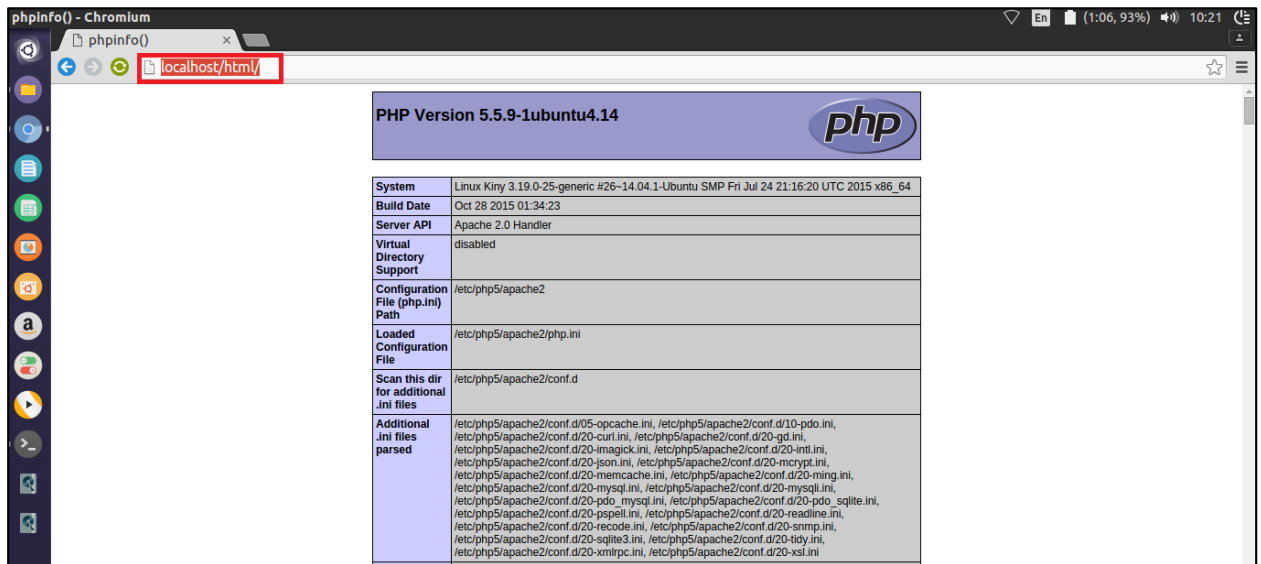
phpinfo() - Chromium

En (1:06, 93%) 10:21

phpinfo()

localhost/html/

PHP Version 5.5.9-1ubuntu4.14

php

| System | Linux Kiny 3.19.0-25-generic #26~14.04.1-Ubuntu SMP Fri Jul 24 21:16:20 UTC 2015 x86_64 |
|---|---|
| Build Date | Oct 28 2015 01:34:23 |
| Server API | Apache 2.0 Handler |
| Virtual Directory Support | disabled |
| Configuration File (php.ini) Path | /etc/php5/apache2 |
| Loaded Configuration File | /etc/php5/apache2/php.ini |
| Scan this dir for additional .ini files | /etc/php5/apache2/conf.d |
| Additional .ini files parsed | /etc/php5/apache2/conf.d/05-opcache.ini, /etc/php5/apache2/conf.d/10-pdo.ini, /etc/php5/apache2/conf.d/20-curl.ini, /etc/php5/apache2/conf.d/20-gd.ini, /etc/php5/apache2/conf.d/20-imagick.ini, /etc/php5/apache2/conf.d/20-intl.ini, /etc/php5/apache2/conf.d/20-json.ini, /etc/php5/apache2/conf.d/20-mcrypt.ini, /etc/php5/apache2/conf.d/20-memcache.ini, /etc/php5/apache2/conf.d/20-ming.ini, /etc/php5/apache2/conf.d/20-mysql.ini, /etc/php5/apache2/conf.d/20-mysqli.ini, /etc/php5/apache2/conf.d/20-pdo_mysql.ini, /etc/php5/apache2/conf.d/20-pdo_sqlite.ini, /etc/php5/apache2/conf.d/20-pspell.ini, /etc/php5/apache2/conf.d/20-readline.ini, /etc/php5/apache2/conf.d/20-recode.ini, /etc/php5/apache2/conf.d/20-snmp.ini, /etc/php5/apache2/conf.d/20-sqlite3.ini, /etc/php5/apache2/conf.d/20-tidy.ini, /etc/php5/apache2/conf.d/20-xmlrpc.ini, /etc/php5/apache2/conf.d/20-xsl.ini |